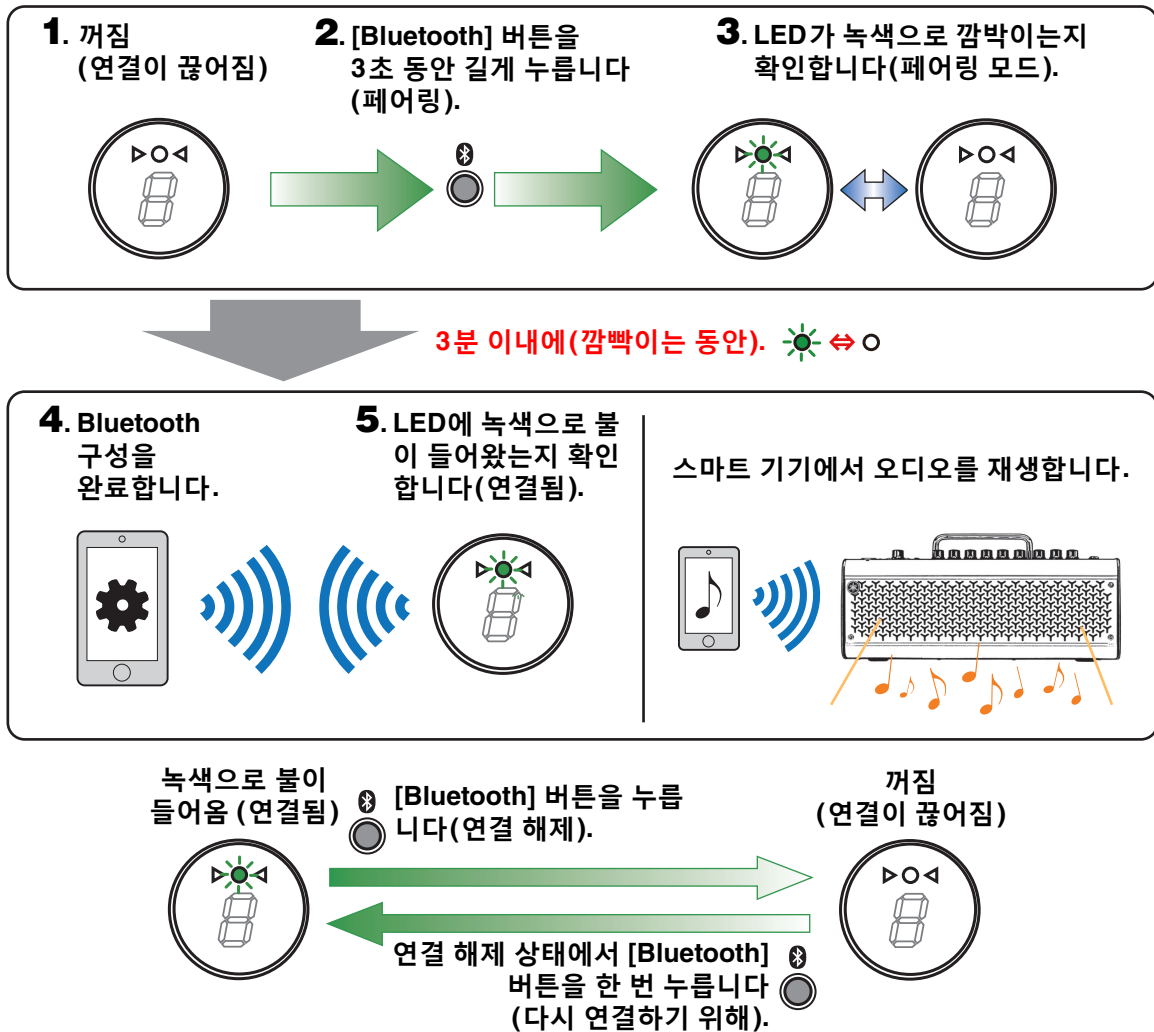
1. 꺼짐 (연결이 끊어짐)

2. [Bluetooth] 버튼을 3초 동안 길게 누릅니다 (페어링).

3. LED가 녹색으로 깜박이는지 확인합니다(페어링 모드).

3분 이내에(깜빡이는 동안). ⇔

4. Bluetooth 구성을 완료합니다.

5. LED에 녹색으로 불이 들어왔는지 확인합니다(연결됨).

스마트 기기에서 오디오를 재생합니다.

녹색으로 불이 들어옴 (연결됨)

[Bluetooth] 버튼을 누릅니다(연결 해제).

꺼짐 (연결이 끊어짐)

연결 해제 상태에서 [Bluetooth] 버튼을 한 번 누릅니다 (다시 연결하기 위해).